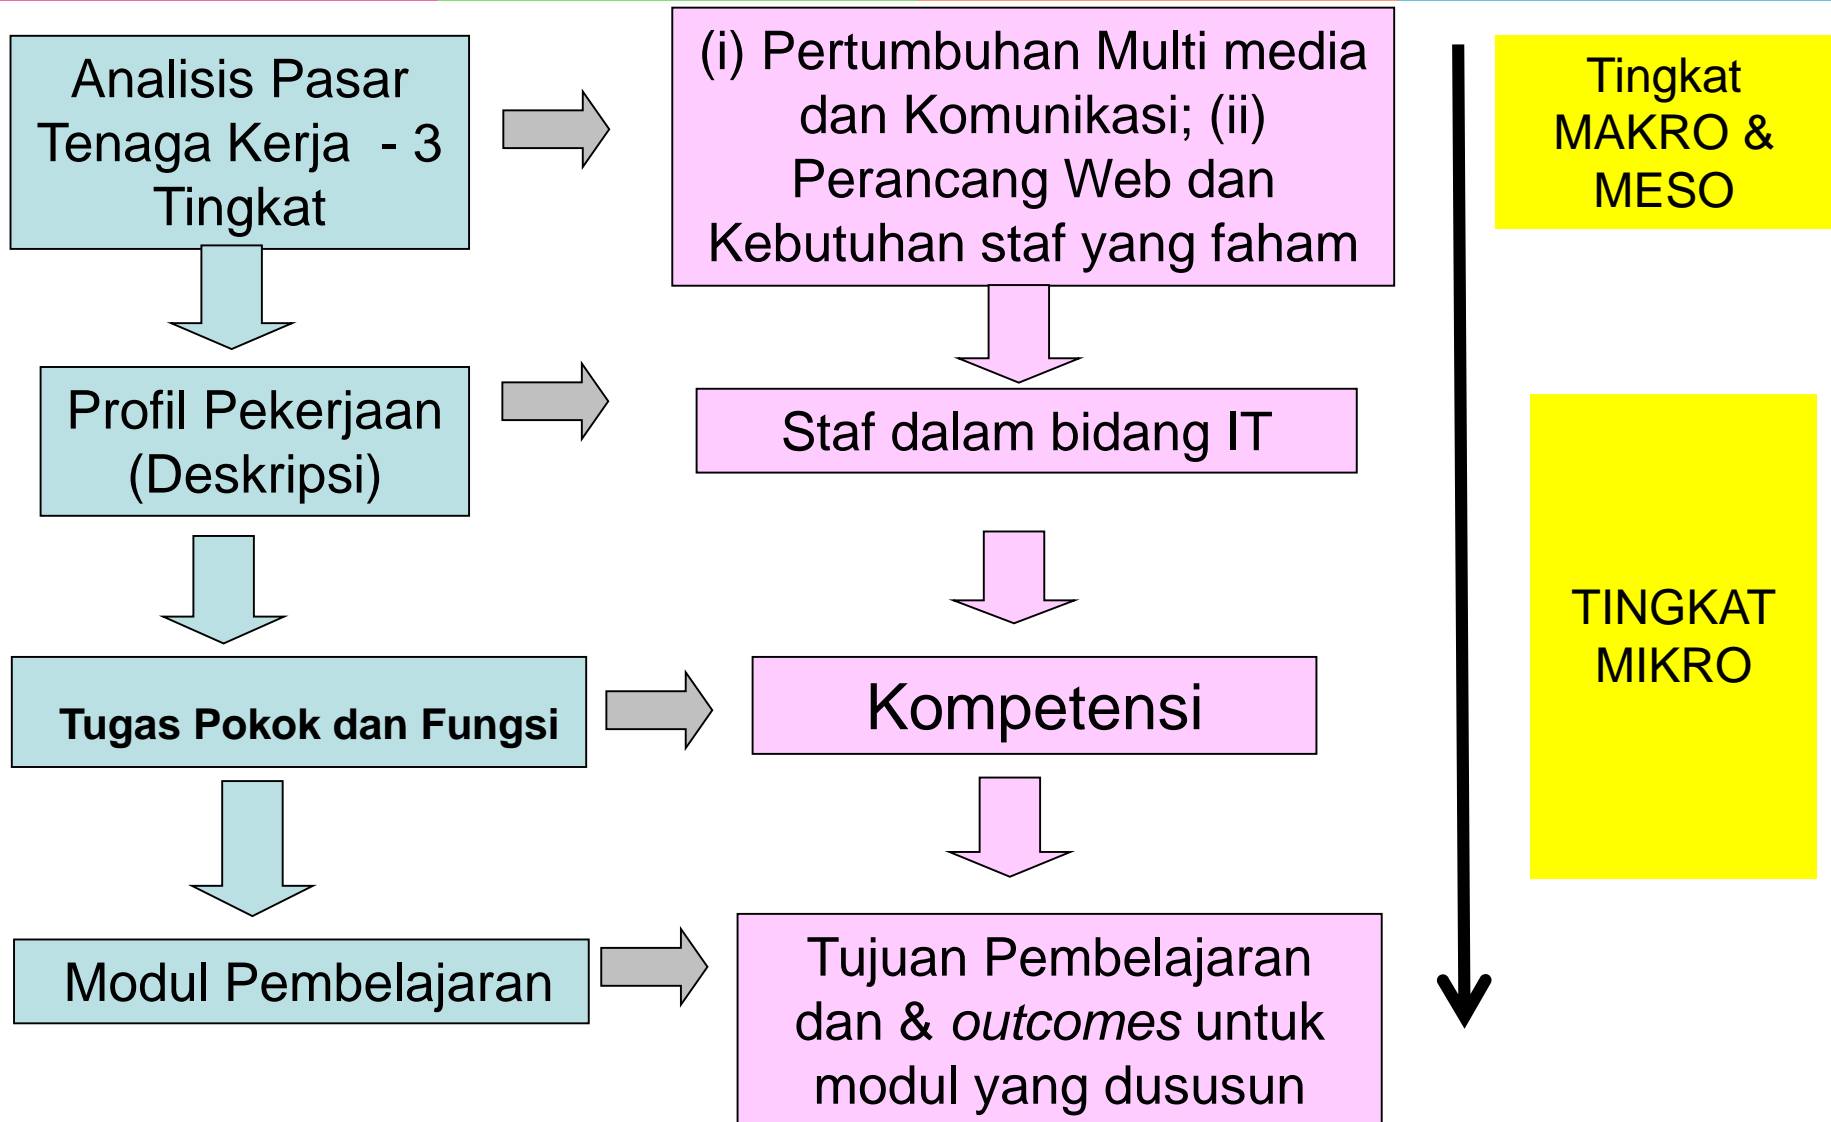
Analisis Pasar Tenaga Kerja - 3 Tingkat

(i) Pertumbuhan Multi media dan Komunikasi; (ii) Perancang Web dan Kebutuhan staf yang faham

Tingkat MAKRO & MESO

Profil Pekerjaan (Deskripsi)

Staf dalam bidang IT

TINGKAT MIKRO

Tugas Pokok dan Fungsi

Kompetensi

Modul Pembelajaran

Tujuan Pembelajaran dan & outcomes untuk modul yang dususun